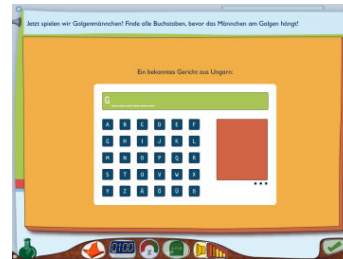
Jetzt spielen wir Galgenmännchen! Finde alle Buchstaben, bevor das Männchen am Galgen hängt!

Ein bekanntes Gericht aus Ungarn:

G _ _ _ _ _ _

A B C D E F
G H I J K L
M N O P Q R
S T U V W X
Y Z Ä Ö Ü ß

• • •